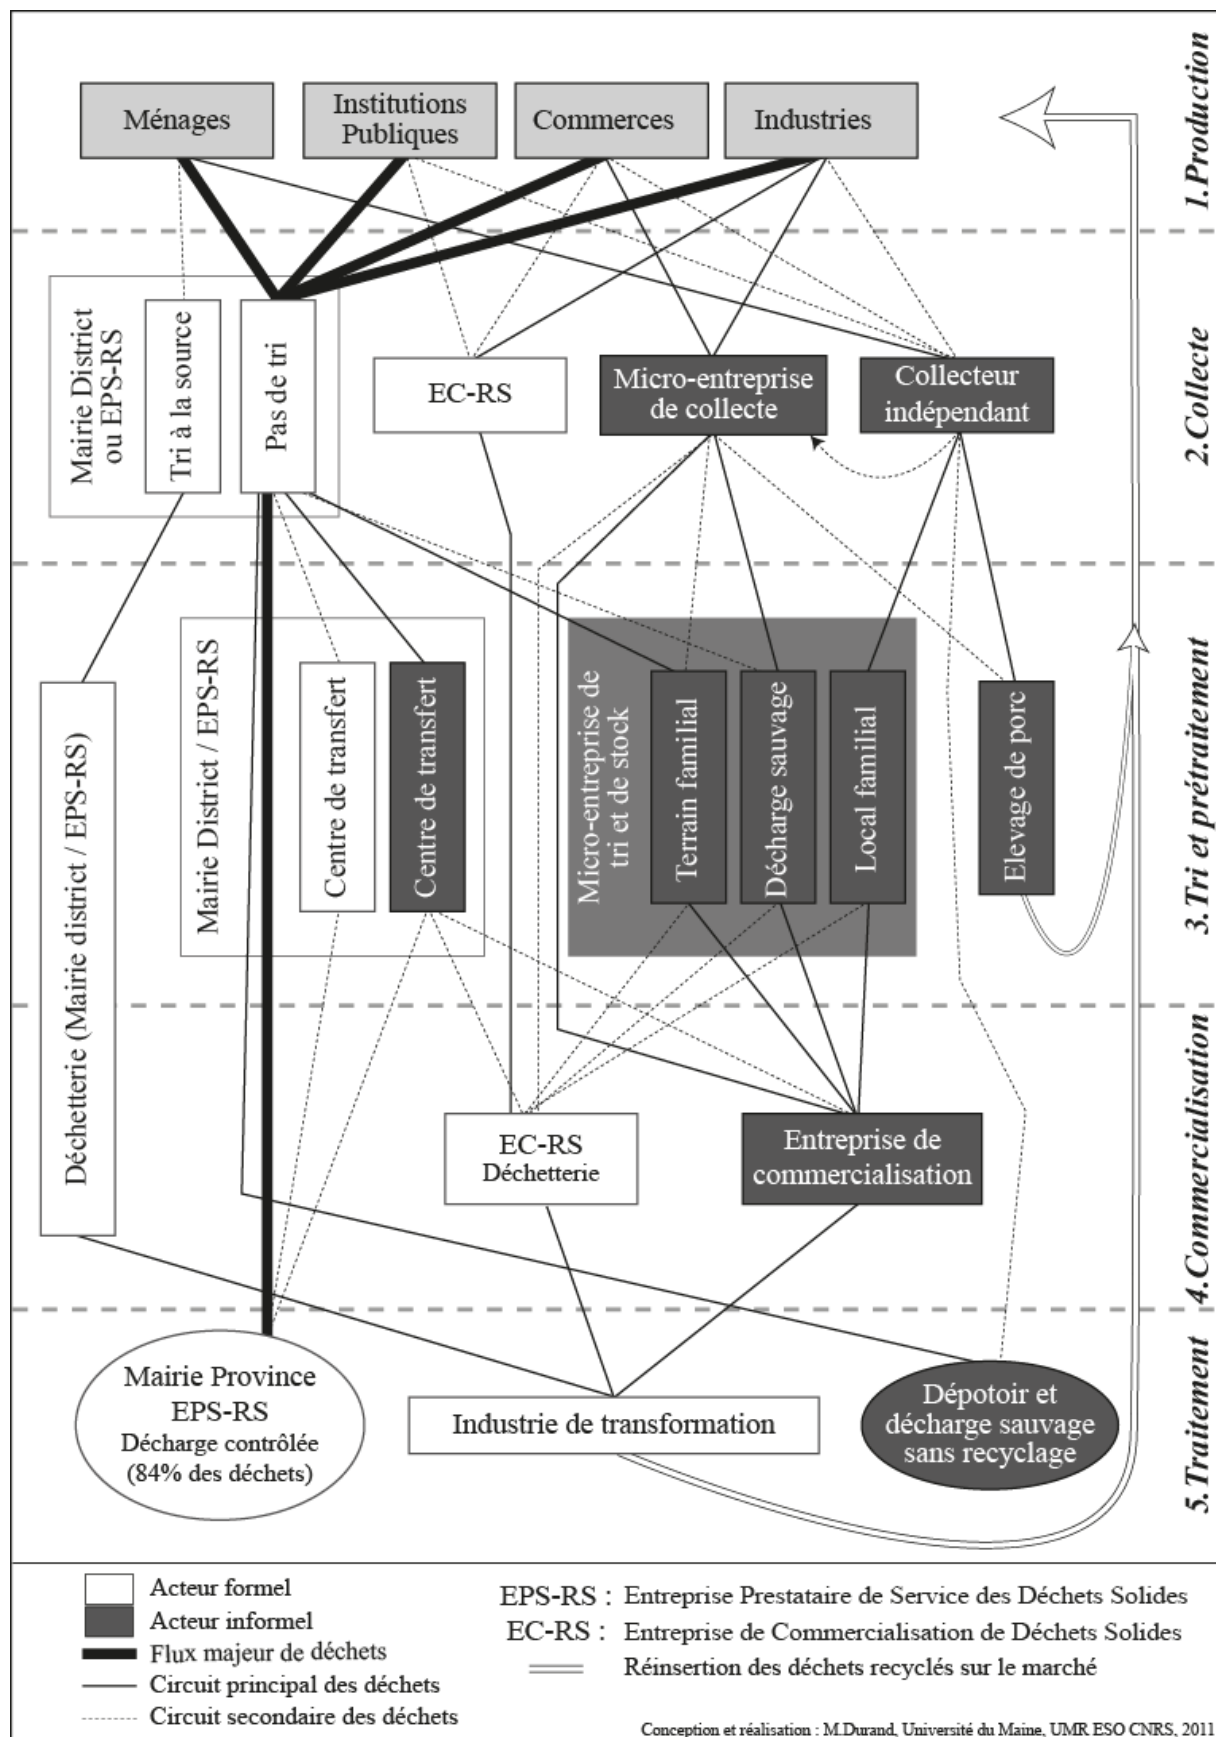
1. Production

Ménages

Institutions Publiques

Commerces

Industries

2. Collecte

Mairie District ou EPS-RS

Tri à la source

Pas de tri

EC-RS

Micro-entreprise de collecte

Collecteur indépendant

3. Tri et prétraitement

Déchetterie (Mairie district / EPS-RS)

Mairie District / EPS-RS

Centre de transfert

Centre de transfert

Micro-entreprise de tri et de stock

Terrain familial

Décharge sauvage

Local familial

Elevage de porc

4. Commercialisation

EC-RS
Déchetterie

Entreprise de commercialisation

5. Traitement

Mairie Province
EPS-RS
Décharge contrôlée
(84% des déchets)

Industrie de transformation

Dépotoir et décharge sauvage sans recyclage

Acteur formel
Acteur informel
Flux majeur de déchets
Circuit principal des déchets
Circuit secondaire des déchets

EPS-RS : Entreprise Prestataire de Service des Déchets Solides
EC-RS : Entreprise de Commercialisation de Déchets Solides
Réinsertion des déchets recyclés sur le marché

Conception et réalisation : M.Durand, Université du Maine, UMR ESO CNRS, 2011